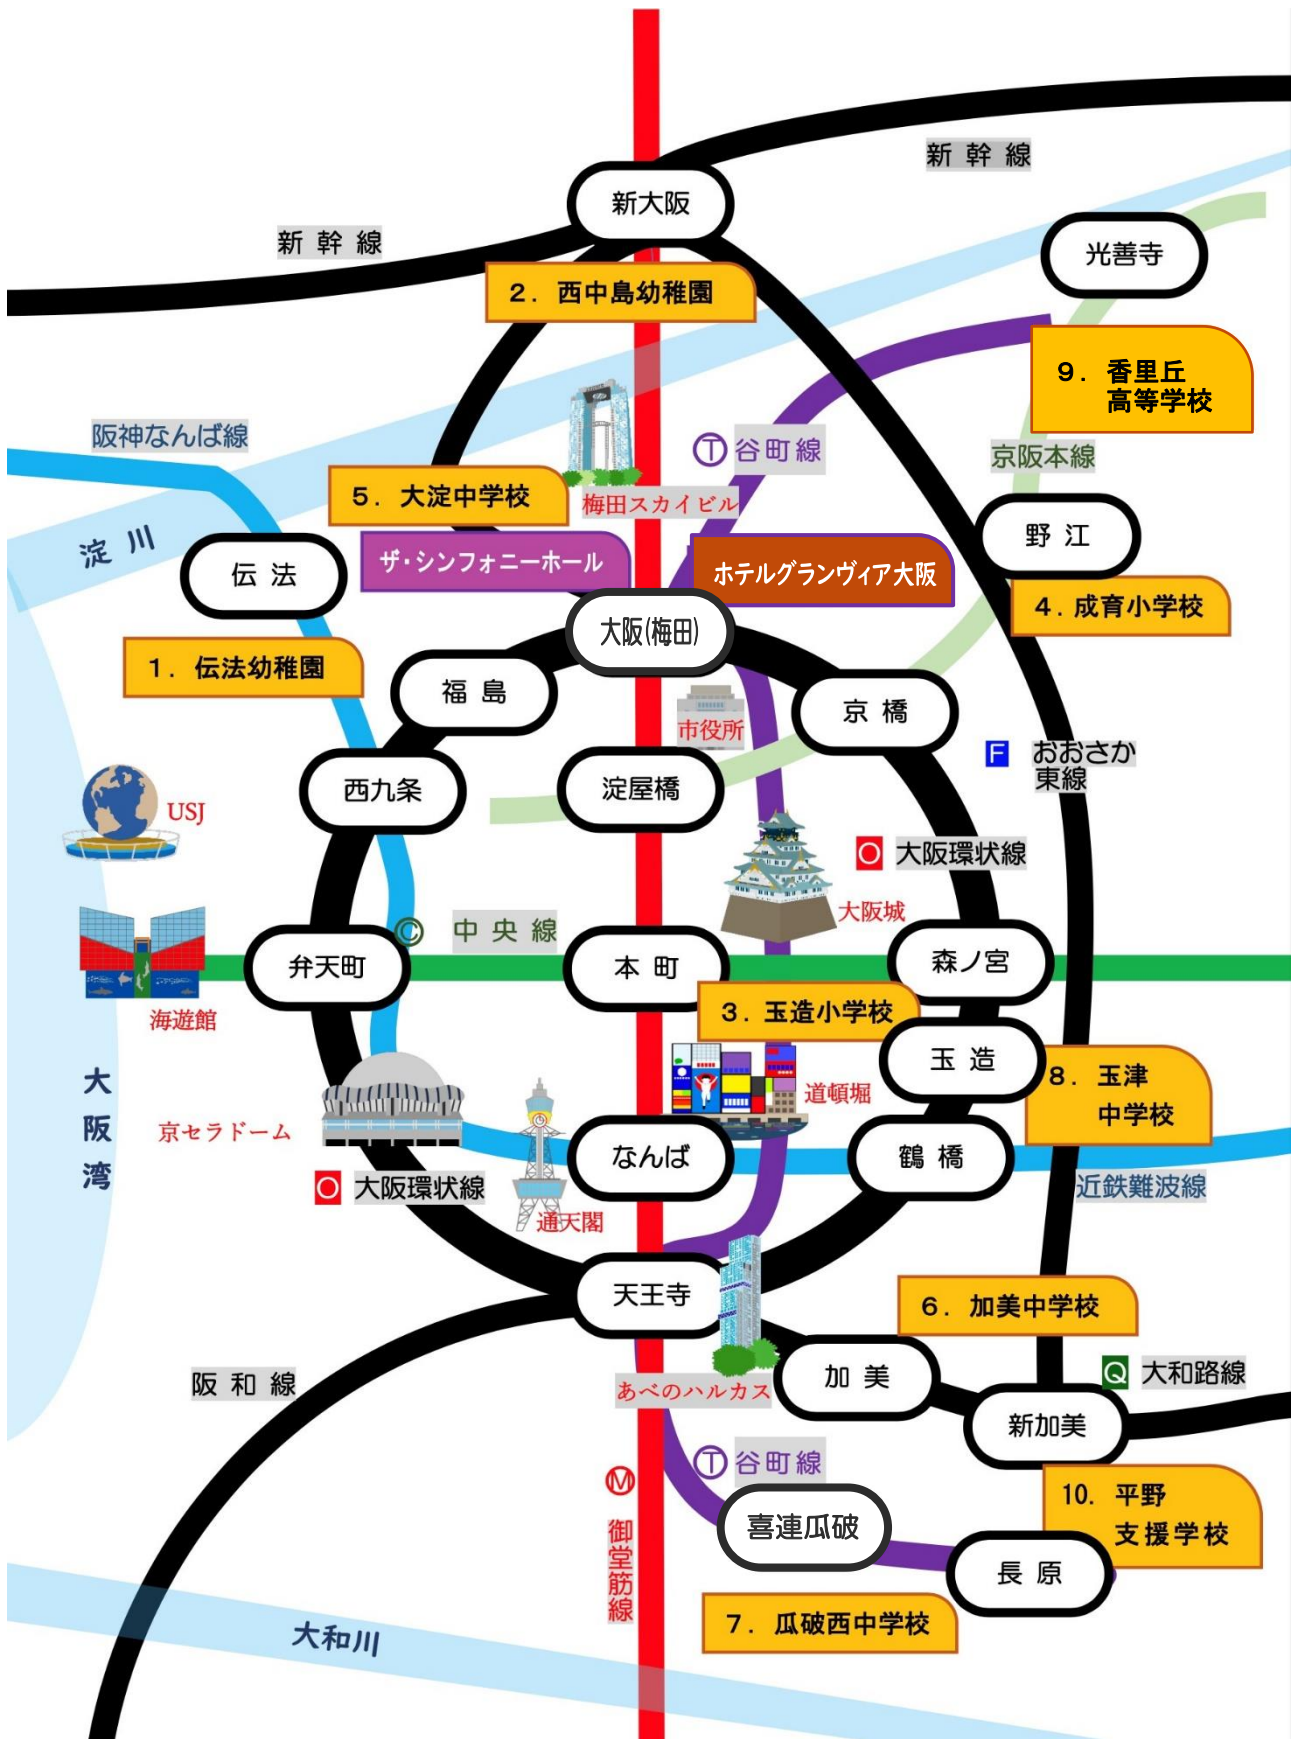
新幹線

新大阪

新幹線

光善寺

2．西中島幼稚園

9．香里丘
高等学校

阪神なんば線

Ⓣ谷町線

京阪本線

5．大淀中学校

梅田スカイビル

野江

淀川

伝法

ザ・シンフォニーホール

ホテルグランヴィア大阪

4．成育小学校

大阪(梅田)

1．伝法幼稚園

福島

京橋

市役所

Ｆ おおさか東線

USJ

西九条

淀屋橋

Ⓞ 大阪環状線

大阪城

Ⓒ 中央線

弁天町

本町

森ノ宮

3．玉造小学校

海遊館

玉造

大阪湾

8．玉津中学校

道頓堀

京セラドーム

なんば

鶴橋

Ⓞ 大阪環状線

近鉄難波線

通天閣

天王寺

6．加美中学校

Ｑ 大和路線

阪和線

加美

あべのハルカス

新加美

Ⓣ谷町線

Ⓜ 御堂筋線

10．平野
支援学校

喜連瓜破

長原

7．瓜破西中学校

大和川